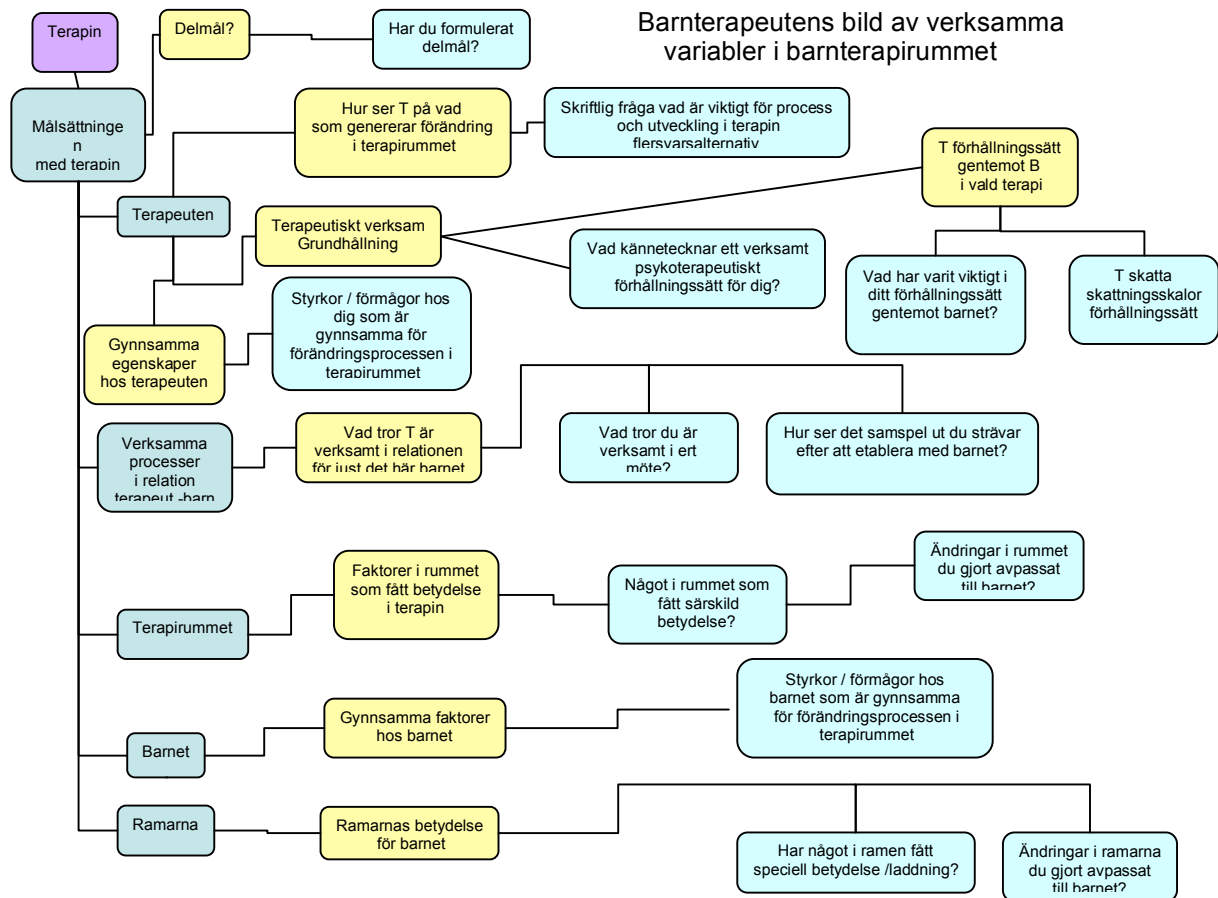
Barnterapeutens bild av verksamma variabler i barnterapirummet

Terapin

Målsättningen med terapin

Delmål?

Har du formulerat delmål?

Terapeuten

Hur ser T på vad som genererar förändring i terapirummet

Skriftlig fråga vad är viktigt för process och utveckling i terapin flersvarsalternativ

T förhållningssätt gentemot B i vald terapi

Terapeutiskt verksam Grundhållning

Vad kännetecknar ett verksamt psykoterapeutiskt förhållningssätt för dig?

Vad har varit viktigt i ditt förhållningssätt gentemot barnet?

T skatta skattningsskalor förhållningssätt

Gynnsamma egenskaper hos terapeuten

Styrkor / förmågor hos dig som är gynnsamma för förändringsprocessen i terapirummet

Verksamma processer i relation terapeut -barn

Vad tror T är verksamt i relationen för just det här barnet

Vad tror du är verksamt i ert möte?

Hur ser det samspel ut du strävar efter att etablera med barnet?

Terapirummet

Faktorer i rummet som fått betydelse i terapin

Något i rummet som fått särskild betydelse?

Ändringar i rummet du gjort avpassat till barnet?

Barnet

Gynnsamma faktorer hos barnet

Styrkor / förmågor hos barnet som är gynnsamma för förändringsprocessen i terapirummet

Ramarna

Ramarnas betydelse för barnet

Har något i ramen fått speciell betydelse /laddning?

Ändringar i ramarna du gjort avpassat till barnet?